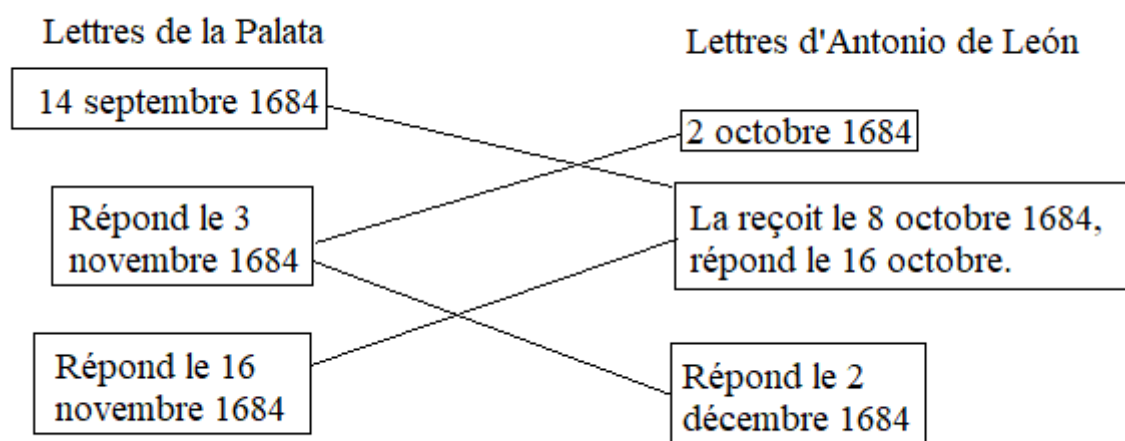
Lettres de la Palata

14 septembre 1684

Répond le 3 novembre 1684

Répond le 16 novembre 1684

Lettres d'Antonio de León

2 octobre 1684

La reçoit le 8 octobre 1684, répond le 16 octobre.

Répond le 2 décembre 1684